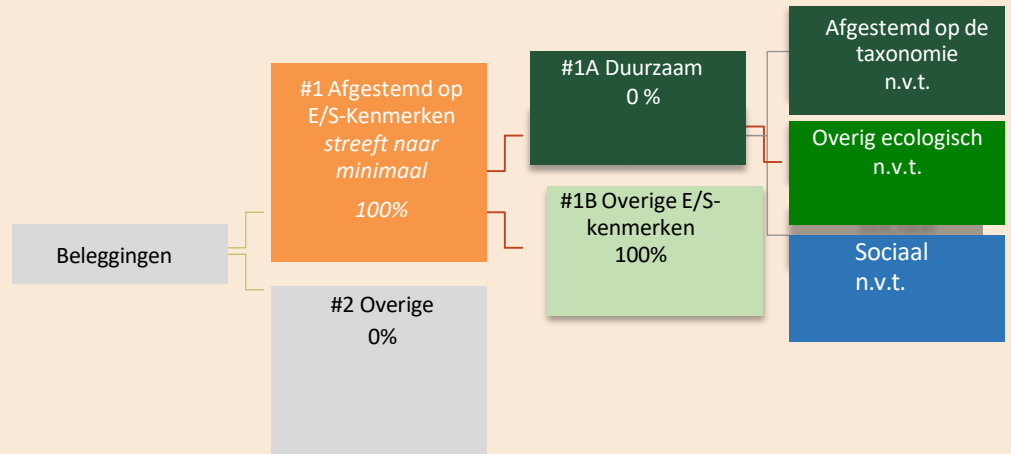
Beleggingen

#1 Afgestemd op E/S-Kenmerken
*streeft naar minimaal*
*100%*

#2 Overige
0%

#1A Duurzaam
0 %

#1B Overige E/S-kenmerken
100%

Afgestemd op de taxonomie
n.v.t.

Overig ecologisch
n.v.t.

Sociaal
n.v.t.